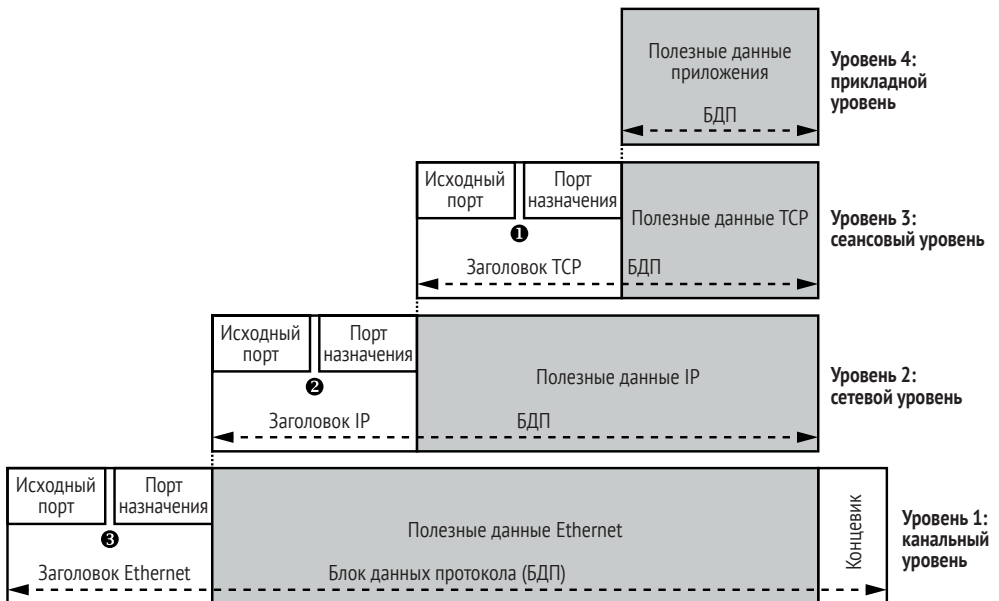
Полезные данные приложения

БДП

Уровень 4: прикладной уровень

Исходный порт

Порт назначения

❶

Заголовок TCP

Полезные данные TCP

БДП

Уровень 3: сеансовый уровень

Исходный порт

Порт назначения

❷

Заголовок IP

Полезные данные IP

БДП

Уровень 2: сетевой уровень

Исходный порт

Порт назначения

❸

Заголовок Ethernet

Полезные данные Ethernet

Блок данных протокола (БДП)

Концевик

Уровень 1: канальный уровень